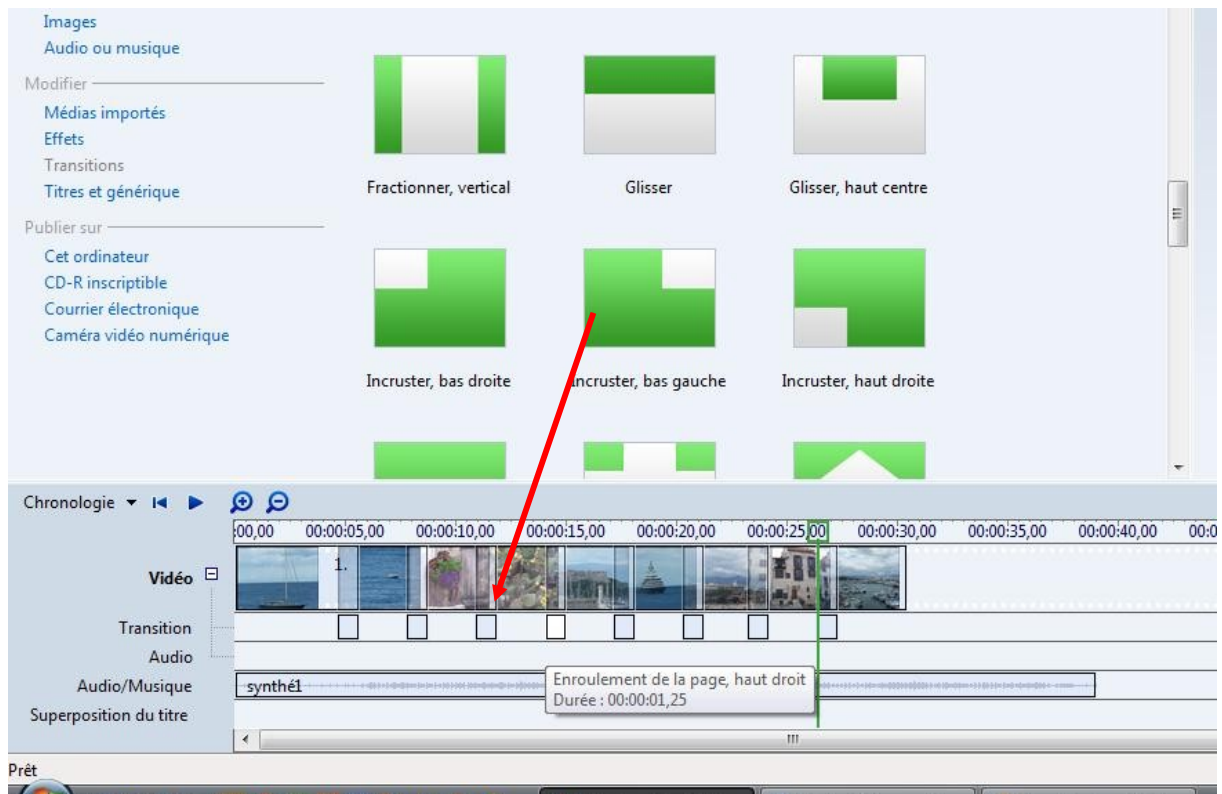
Images
Audio ou musique

Modifier
Médias importés
Effets
Transitions
Titres et générique

Publier sur
Cet ordinateur
CD-R inscriptible
Courrier électronique
Caméra vidéo numérique

Fractionner, vertical
Glisser
Glisser, haut centre

Incruster, bas droite
Incruster, bas gauche
Incruster, haut droite

Chronologie

:00,00 00:00:05,00 00:00:10,00 00:00:15,00 00:00:20,00 00:00:25,00 00:00:30,00 00:00:35,00 00:00:40,00 00:0

Vidéo
1.
Transition
Audio
Audio/Musique
synthé1
Superposition du titre

Enroulement de la page, haut droit
Durée : 00:00:01,25

Prêt